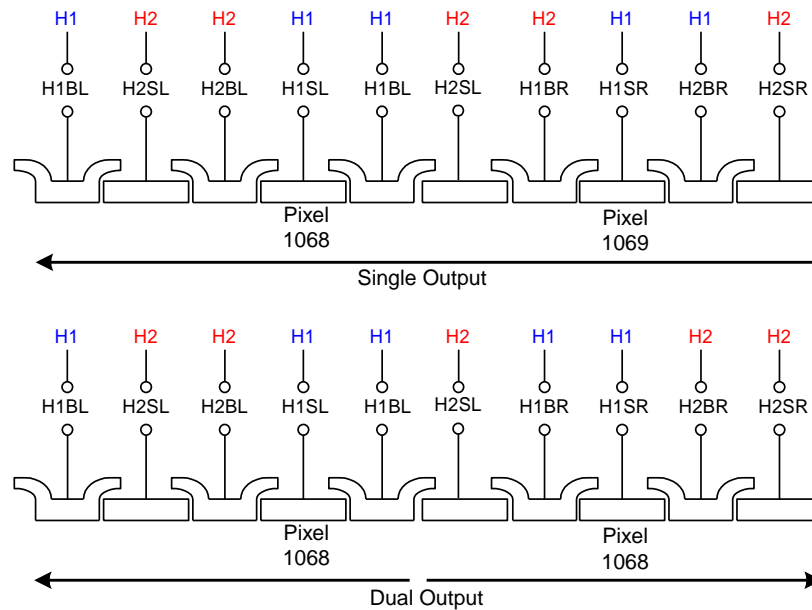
H1 H2 H2 H1 H1 H2 H2 H1 H1 H2

H1BL H2SL H2BL H1SL H1BL H2SL H1BR H1SR H2BR H2SR

Pixel 1068

Pixel 1069

Single Output

H1 H2 H2 H1 H1 H2 H1 H1 H2 H2

H1BL H2SL H2BL H1SL H1BL H2SL H1BR H1SR H2BR H2SR

Pixel 1068

Pixel 1068

Dual Output